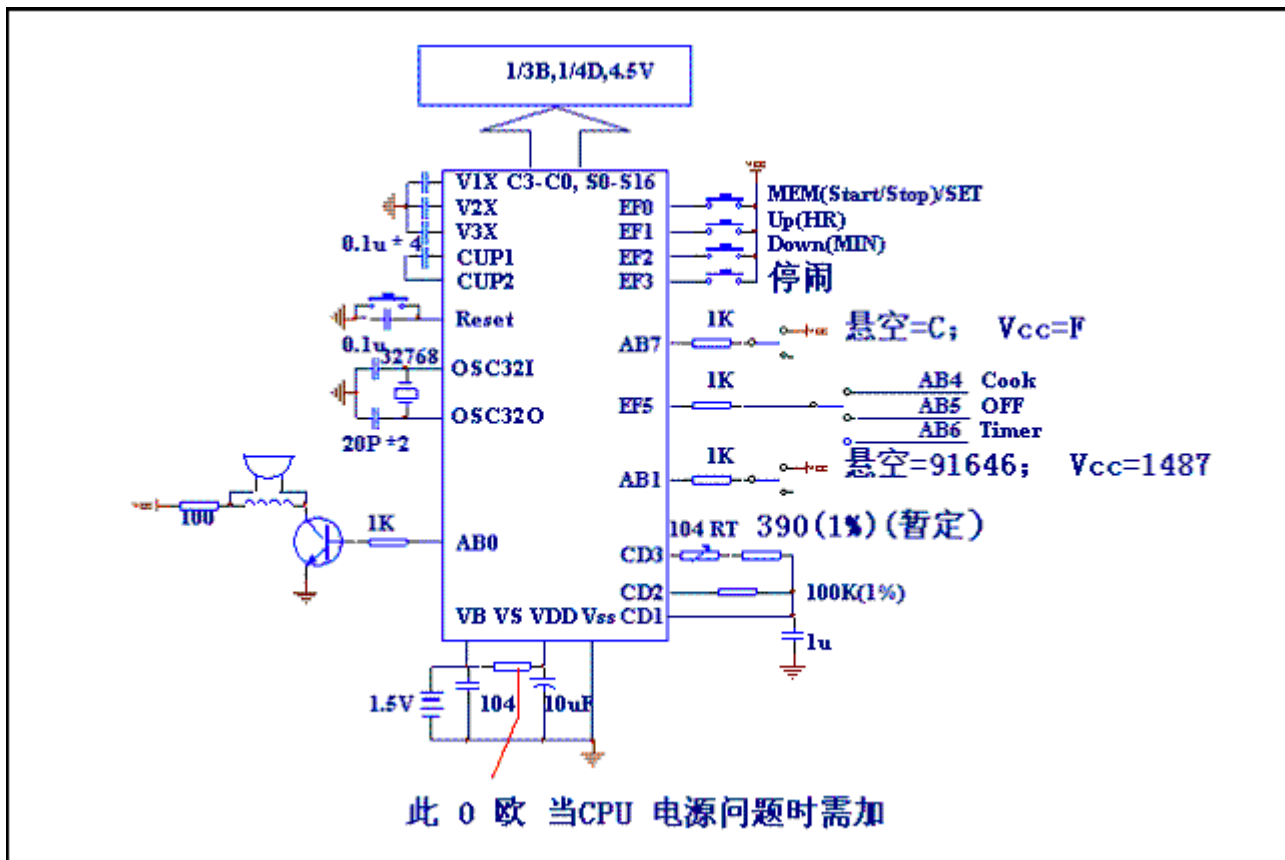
1/3B,1/4D,4.5V

V1X C3-C0, S0-S16
V2X
V3X
CUP1
CUP2
0.1u * 4
Reset
0.1u
32768
OSC32I
OSC32O
20P *2
100
1K
AB0
EF0
EF1
EF2
EF3
MEM(Start/Stop)/SET
Up(HR)
Down(MIN)
停闹
AB7
1K
悬空=C； Vcc=F
EF5
1K
AB4 Cook
AB5 OFF
AB6 Timer
AB1
1K
悬空=91646； Vcc=1487
104 RT
390(1%)(暂定)
CD3
CD2
100K(1%)
VB VS VDD Vss CD1
1u
1.5V
104
10uF
此 0 欧 当CPU 电源问题时需加